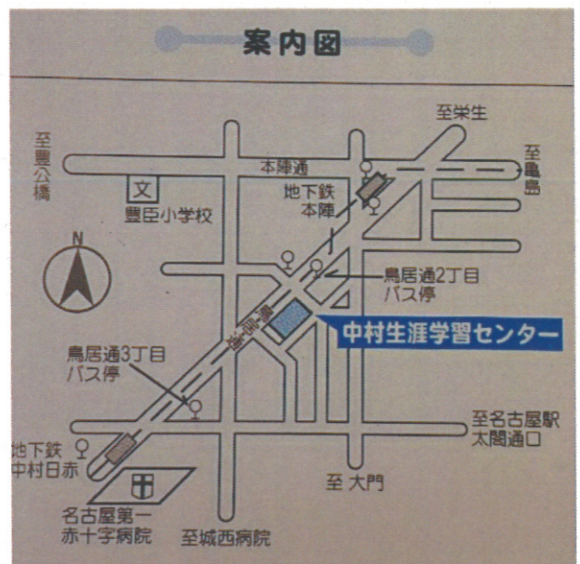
案内図

至栄生

至豊公橋

本陣通

至亀島

文

豊臣小学校

地下鉄
本陣

N

鳥居通2丁目
バス停

鳥居通

中村生涯学習センター

鳥居通3丁目
バス停

至名古屋駅
太閤通口

地下鉄
中村日赤

至 大門

名古屋第一
赤十字病院

至城西病院